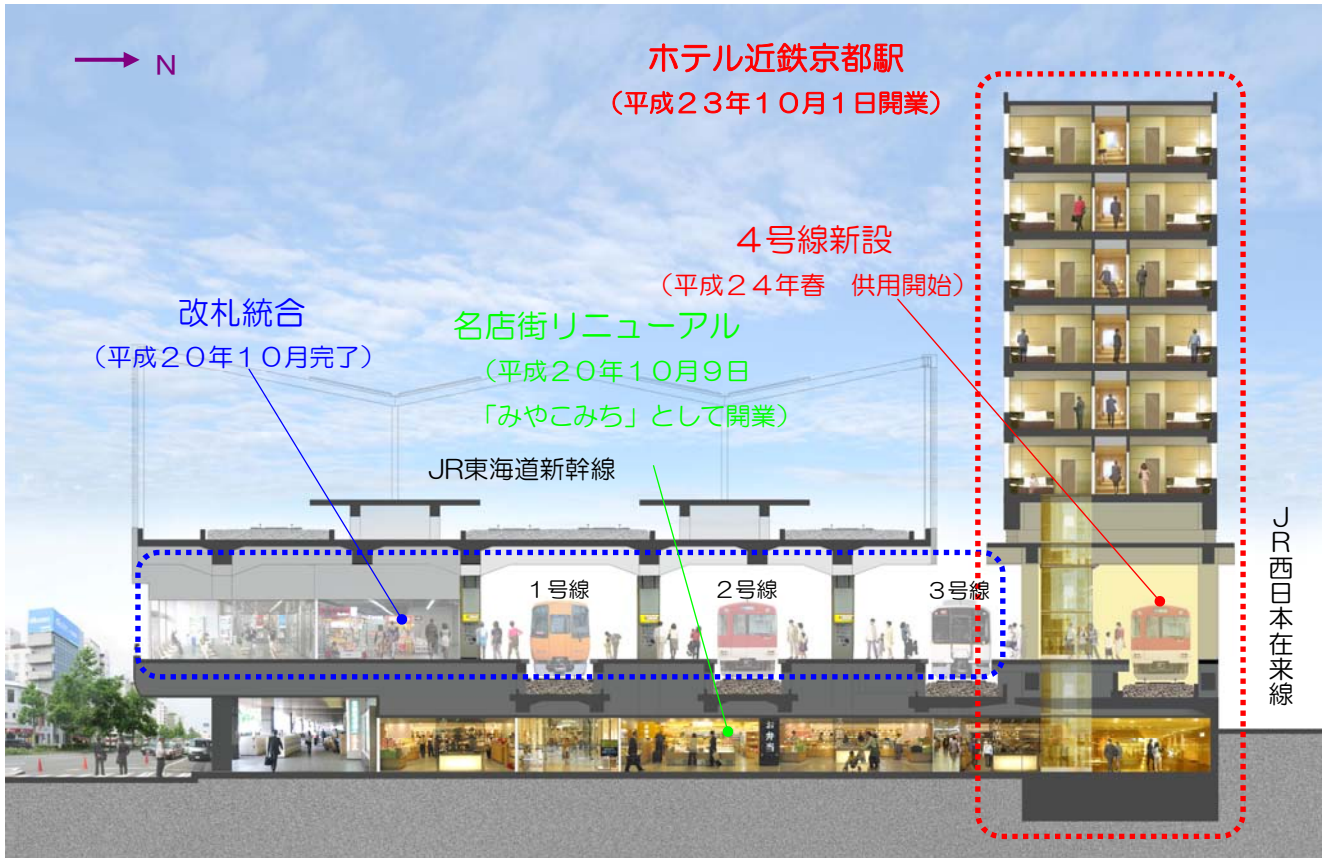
N

ホテル近鉄京都駅
（平成２３年１０月１日開業）

４号線新設
（平成２４年春　供用開始）

改札統合
（平成２０年１０月完了）

名店街リニューアル
（平成２０年１０月９日
「みやこみち」として開業）

JR東海道新幹線

１号線

２号線

３号線

JR西日本在来線